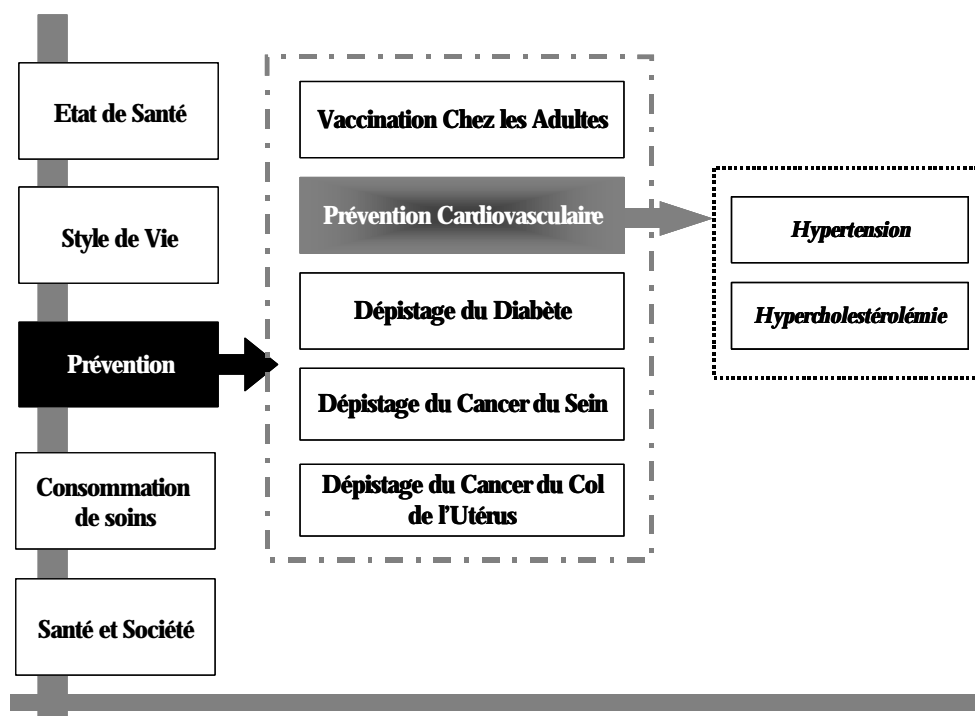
Etat de Santé

Style de Vie

Prévention

Consommation de soins

Santé et Société

Vaccination Chez les Adultes

Prévention Cardiovasculaire

Dépistage du Diabète

Dépistage du Cancer du Sein

Dépistage du Cancer du Col de l'Utérus

*Hypertension*

*Hypercholestérolémie*